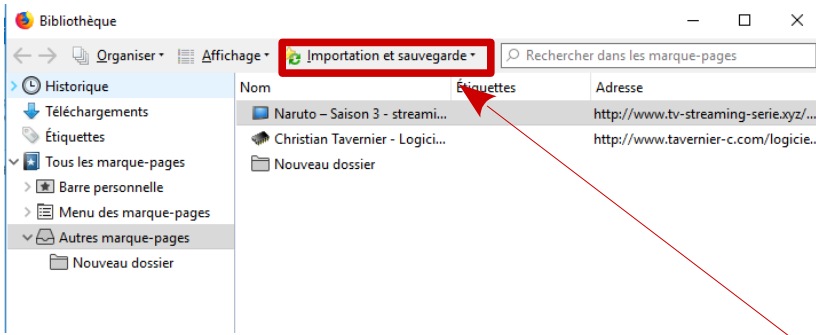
Bibliothèque

Organiser ▾ Affichage ▾ Importation et sauvegarde ▾ Rechercher dans les marque-pages

Historique
Téléchargements
Étiquettes
Tous les marque-pages
Barre personnelle
Menu des marque-pages
Autres marque-pages
Nouveau dossier

| Nom | Étiquettes | Adresse |
|---|---|---|
| Naruto – Saison 3 - streami... | | http://www.tv-streaming-serie.xyz/... |
| Christian Tavernier - Logici... | | http://www.tavernier-c.com/logicie... |
| Nouveau dossier | | |